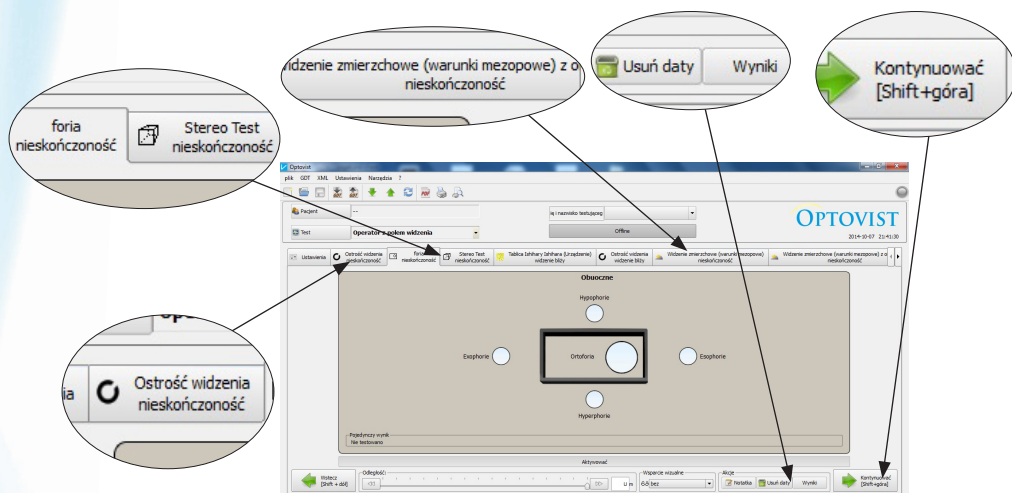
idzenie zmierzchowe (warunki mezopowe) z o nieskończoność

Usuń daty

Wyniki

Kontynuować [Shift+góra]

foria nieskończoność

Stereo Test nieskończoność

Optovist

plik GDT XML Ustawienia Narzędzia ?

Pacjent

Test

Operator z polem widzenia

ię i nazwisko testującego

Offline

OPTOVIST

2014-10-07 21:41:30

Ustawienia

Ostrość widzenia nieskończoność

foria nieskończoność

Stereo Test nieskończoność

Tablica Ishihara Ishihara (Urządzenie) widzenie bliży

Ostrość widzenia widzenie bliży

Widzenie zmierzchowe (warunki mezopowe) nieskończoność

Widzenie zmierzchowe (warunki mezopowe) z o nieskończoność

Obuoczne

Hypophorie

Exophorie

Ortoforia

Esophorie

Hyperphorie

Pojedynczy wynik

Nie testowano

Aktywować

Wstecz [Shift + dół]

Odległość

U m

Wsparcie wizualne

Bez

Akcje

Notatka

Usuń daty

Wyniki

Kontynuować [Shift+góra]

ia

Ostrość widzenia nieskończoność